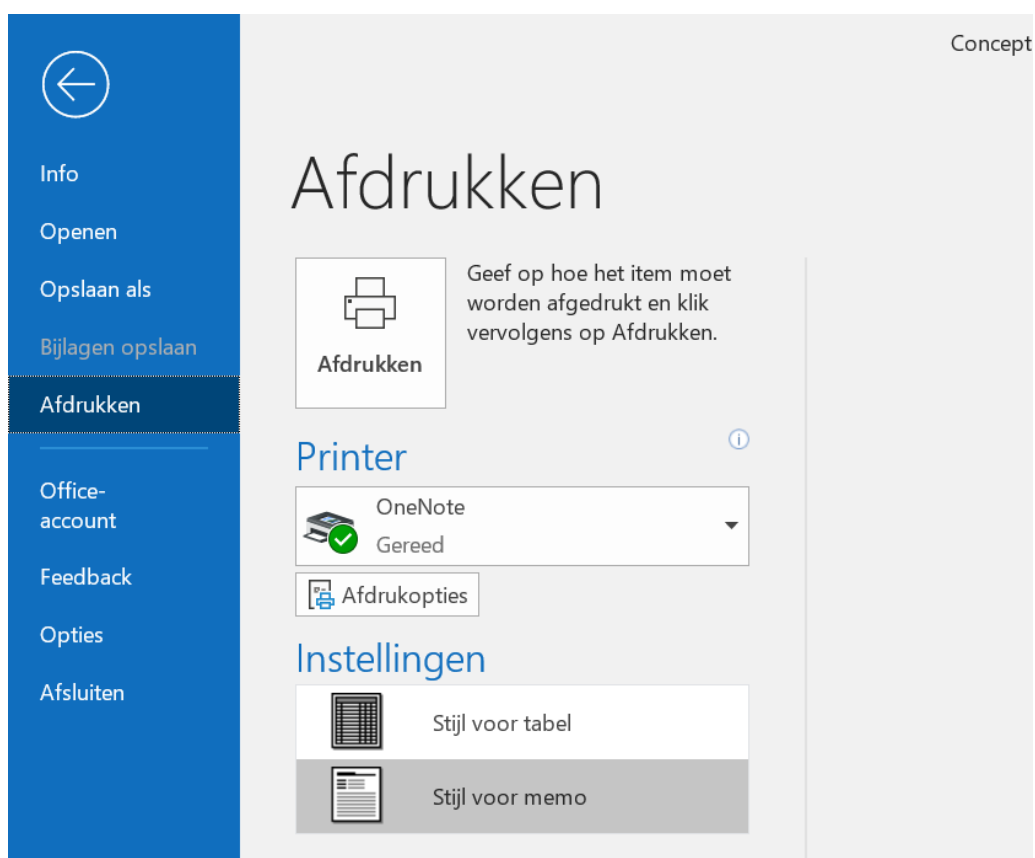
Concept

Info
Openen
Opslaan als
Bijlagen opslaan
Afdrukken
Office-account
Feedback
Opties
Afsluiten

Afdrukken

Afdrukken

Geef op hoe het item moet worden afgedrukt en klik vervolgens op Afdrukken.

Printer

OneNote
Gereed

Afdrukopties

Instellingen

Stijl voor tabel

Stijl voor memo